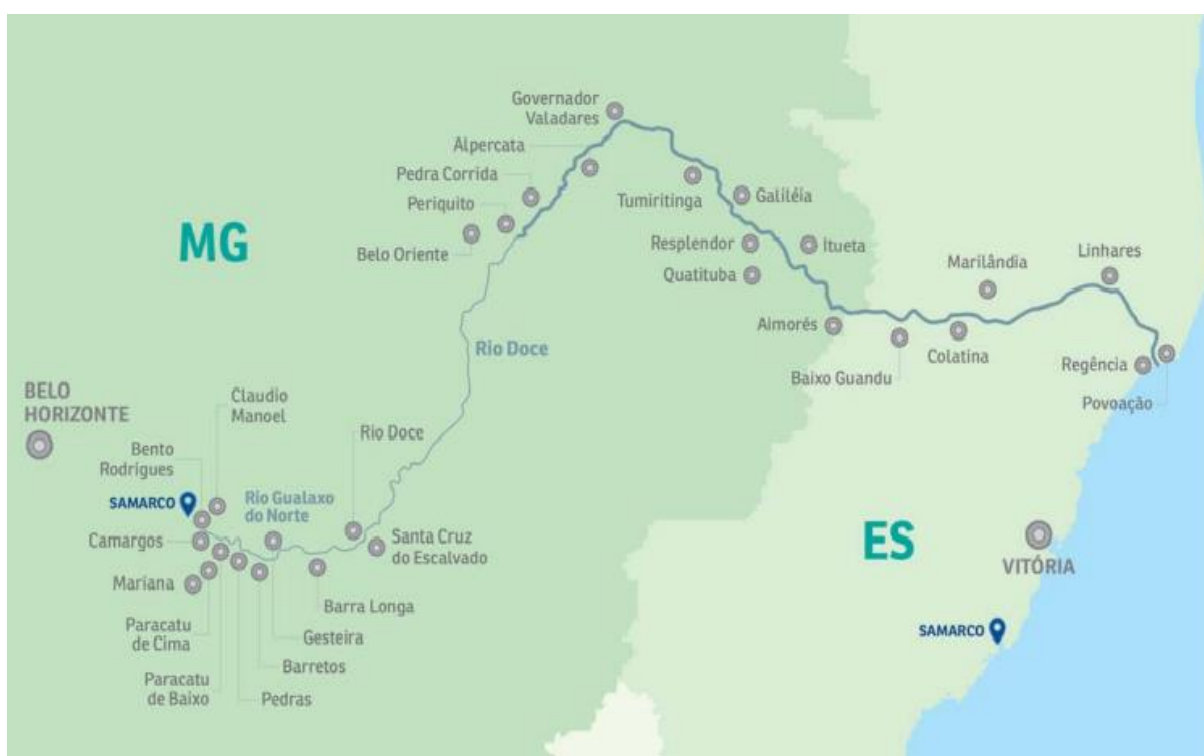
MG

Governador Valadares

Alpercata

Pedra Corrida

Periquito

Belo Oriente

Tumiritinga

Galiléia

Resplendor

Itueta

Quatituba

Marilândia

Linhares

Aimorés

Colatina

Baixo Guandu

Regência

Povoação

Rio Doce

BELO HORIZONTE

Claudio Manoel

Bento Rodrigues

SAMARCO

Rio Gualaxo do Norte

Rio Doce

Camargos

Santa Cruz do Escalvado

Mariana

Barra Longa

Paracatu de Cima

Gesteira

Barretos

Paracatu de Baixo

Pedras

ES

VITÓRIA

SAMARCO